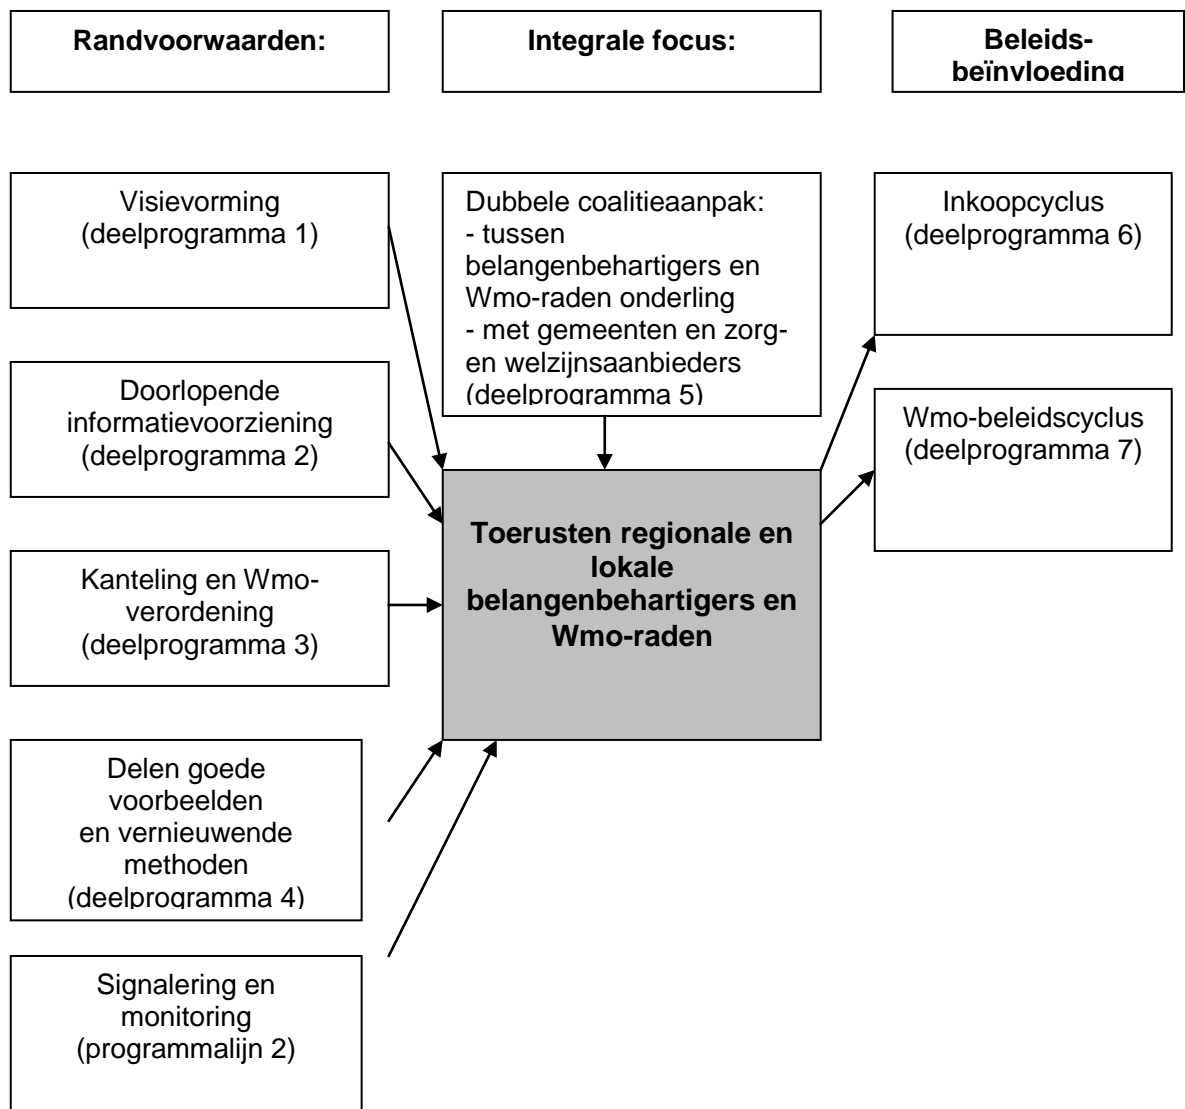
Randvoorwaarden:

Integrale focus:

Beleidsbeïnvloeding

Visievorming (deelprogramma 1)

Dubbele coalitieaanpak:
- tussen belangenbehartigers en Wmo-raden onderling
- met gemeenten en zorg- en welzijnsaanbieders (deelprogramma 5)

Inkoopcyclus (deelprogramma 6)

Doorlopende informatievoorziening (deelprogramma 2)

Wmo-beleidscyclus (deelprogramma 7)

Toerusten regionale en lokale belangenbehartigers en Wmo-raden

Kanteling en Wmo-verordening (deelprogramma 3)

Delen goede voorbeelden en vernieuwende methoden (deelprogramma 4)

Signalering en monitoring (programmalijn 2)